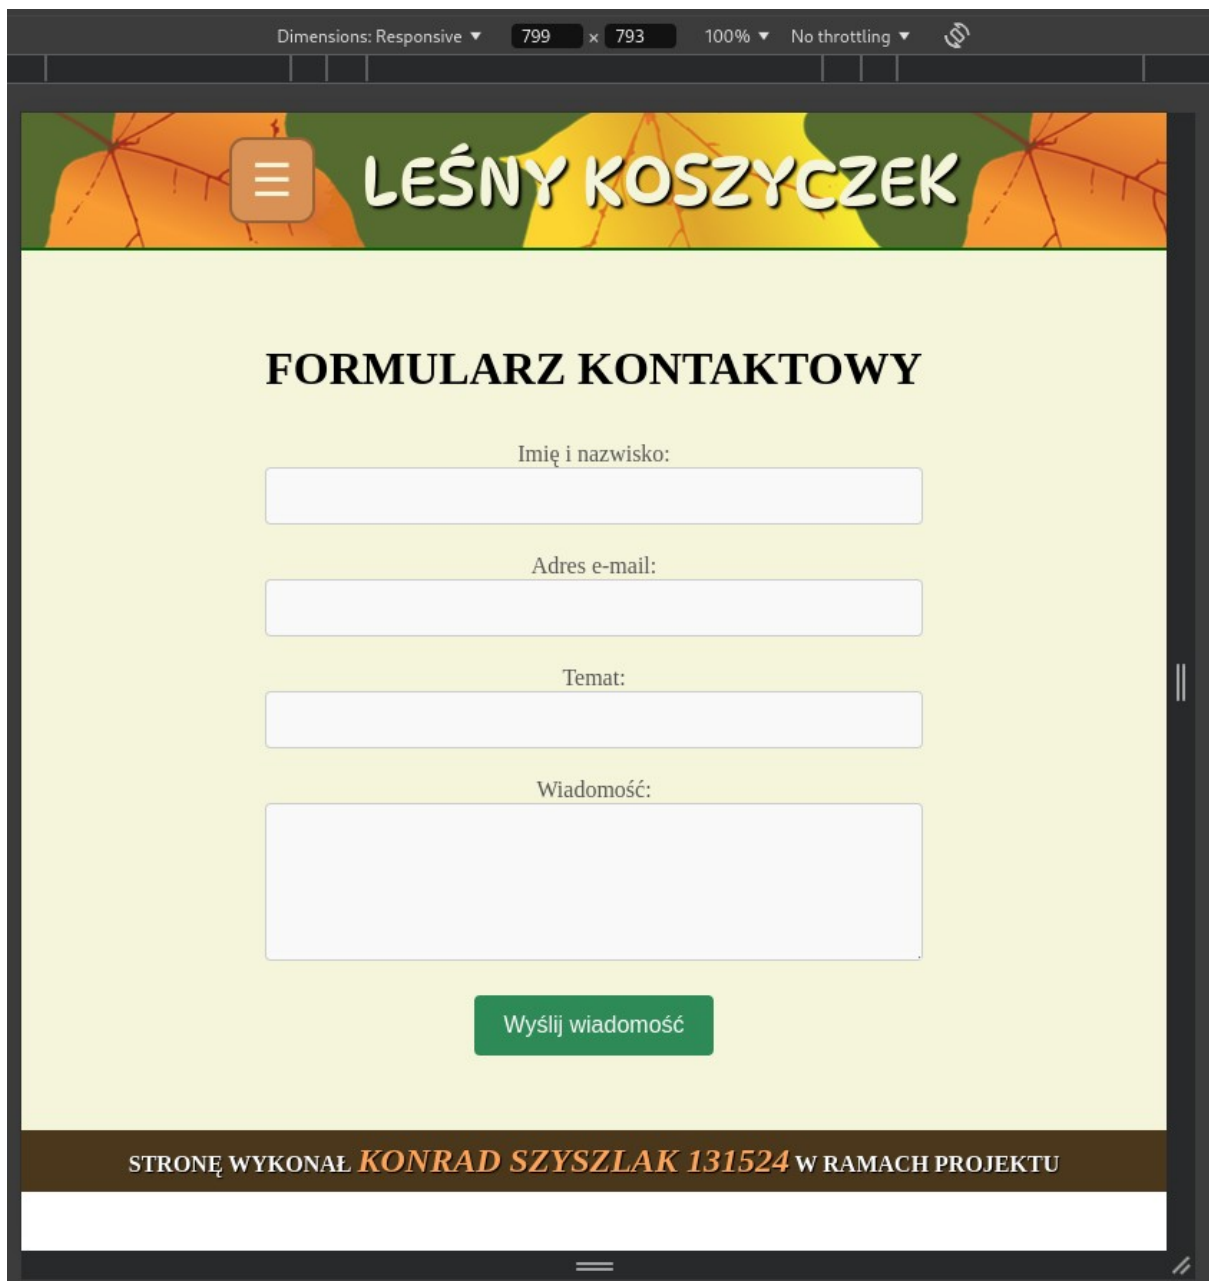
Dimensions: Responsive ▼ 799 × 793 100% ▼ No throttling ▼

☰ LEŚNY KOSZYCZEK

FORMULARZ KONTAKTOWY

Imię i nazwisko:

Adres e-mail:

Temat:

Wiadomość:

Wyślij wiadomość

STRONĘ WYKONAŁ KONRAD SZYSZLAK 131524 W RAMACH PROJEKTU